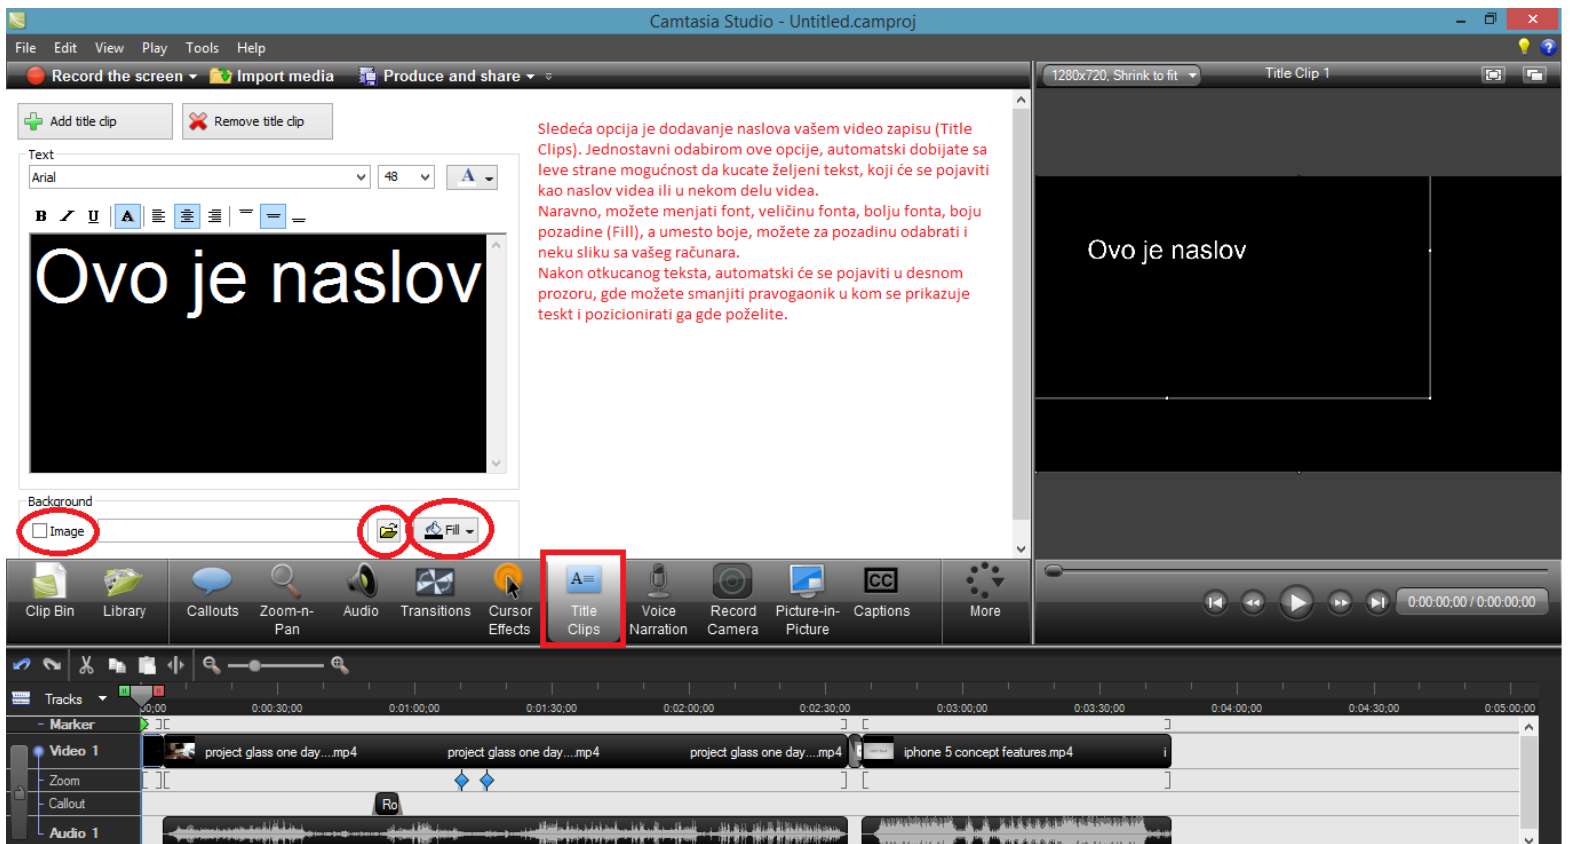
Camtasia Studio - Untitled.camproj

File Edit View Play Tools Help

Record the screen Import media Produce and share

1280x720, Shrink to fit Title Clip 1

Add title clip Remove title clip

Text

Arial 48

Ovo je naslov

Background

Image Fill

Sledeća opcija je dodavanje naslova vašem video zapisu (Title Clips). Jednostavni odabirom ove opcije, automatski dobijate sa leve strane mogućnost da kucate željeni tekst, koji će se pojaviti kao naslov videa ili u nekom delu videa.
Naravno, možete menjati font, veličinu fonta, bolju fonta, boju pozadine (Fill), a umesto boje, možete za pozadinu odabrati i neku sliku sa vašeg računara.
Nakon otkucanog teksta, automatski će se pojaviti u desnom prozoru, gde možete smanjiti pravogaonik u kom se prikazuje teskt i pozicionirati ga gde poželite.

Ovo je naslov

Clip Bin Library Callouts Zoom-n-Pan Audio Transitions Cursor Effects Title Clips Voice Narration Record Camera Picture-in-Picture Captions More

0:00:00;00 / 0:00:00;00

Tracks 0:00 0:00:30;00 0:01:00;00 0:01:30;00 0:02:00;00 0:02:30;00 0:03:00;00 0:03:30;00 0:04:00;00 0:04:30;00 0:05:00;00

Marker

Video 1 project glass one day....mp4 project glass one day....mp4 project glass one day....mp4 iphone 5 concept features.mp4

Zoom

Callout Ro

Audio 1